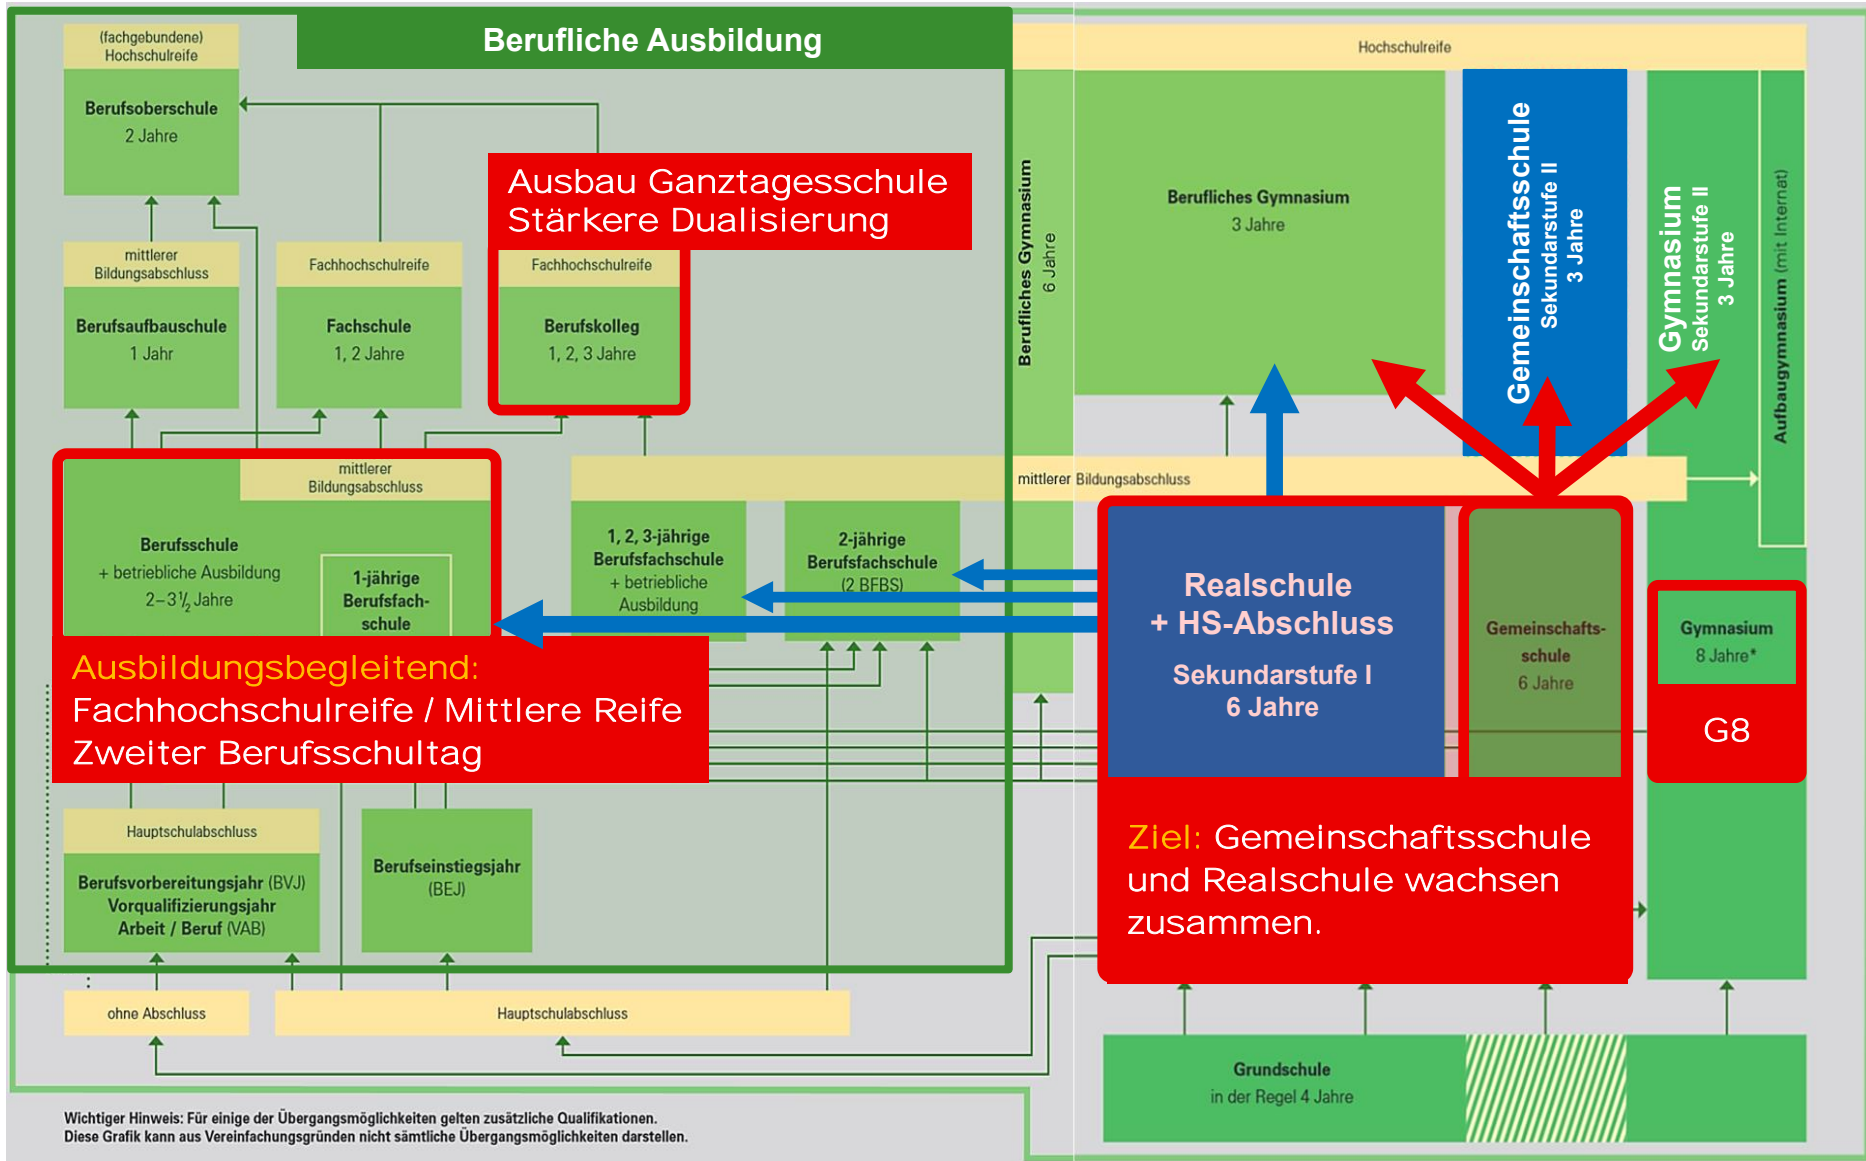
Berufliche Ausbildung

(fachgebundene) Hochschulreife

Berufsoberschule
2 Jahre

Ausbau Ganztagesschule
Stärkere Dualisierung

mittlerer Bildungsabschluss

Berufsaufbauschule
1 Jahr

Fachhochschulreife

Fachschule
1, 2 Jahre

Fachhochschulreife

Berufskolleg
1, 2, 3 Jahre

mittlerer Bildungsabschluss

Berufsschule
+ betriebliche Ausbildung
2–3$\frac{1}{2}$ Jahre

1-jährige Berufsfachschule

1, 2, 3-jährige Berufsfachschule
+ betriebliche Ausbildung

2-jährige Berufsfachschule (2 BFBS)

Ausbildungsbegleitend:
Fachhochschulreife / Mittlere Reife
Zweiter Berufsschultag

Hauptschulabschluss

Berufsvorbereitungsjahr (BVJ)
Vorqualifizierungsjahr Arbeit / Beruf (VAB)

Berufseinstiegsjahr (BEJ)

ohne Abschluss

Hauptschulabschluss

Hochschulreife

Berufliches Gymnasium
6 Jahre

Berufliches Gymnasium
3 Jahre

Gemeinschaftsschule
Sekundarstufe II
3 Jahre

Gymnasium
Sekundarstufe II
3 Jahre

Aufbaugymnasium (mit Internat)

mittlerer Bildungsabschluss

Realschule
+ HS-Abschluss
Sekundarstufe I
6 Jahre

Gemeinschafts-schule
6 Jahre

Gymnasium
8 Jahre*

G8

Ziel: Gemeinschaftsschule und Realschule wachsen zusammen.

Grundschule
in der Regel 4 Jahre

Wichtiger Hinweis: Für einige der Übergangsmöglichkeiten gelten zusätzliche Qualifikationen.
Diese Grafik kann aus Vereinfachungsgründen nicht sämtliche Übergangsmöglichkeiten darstellen.